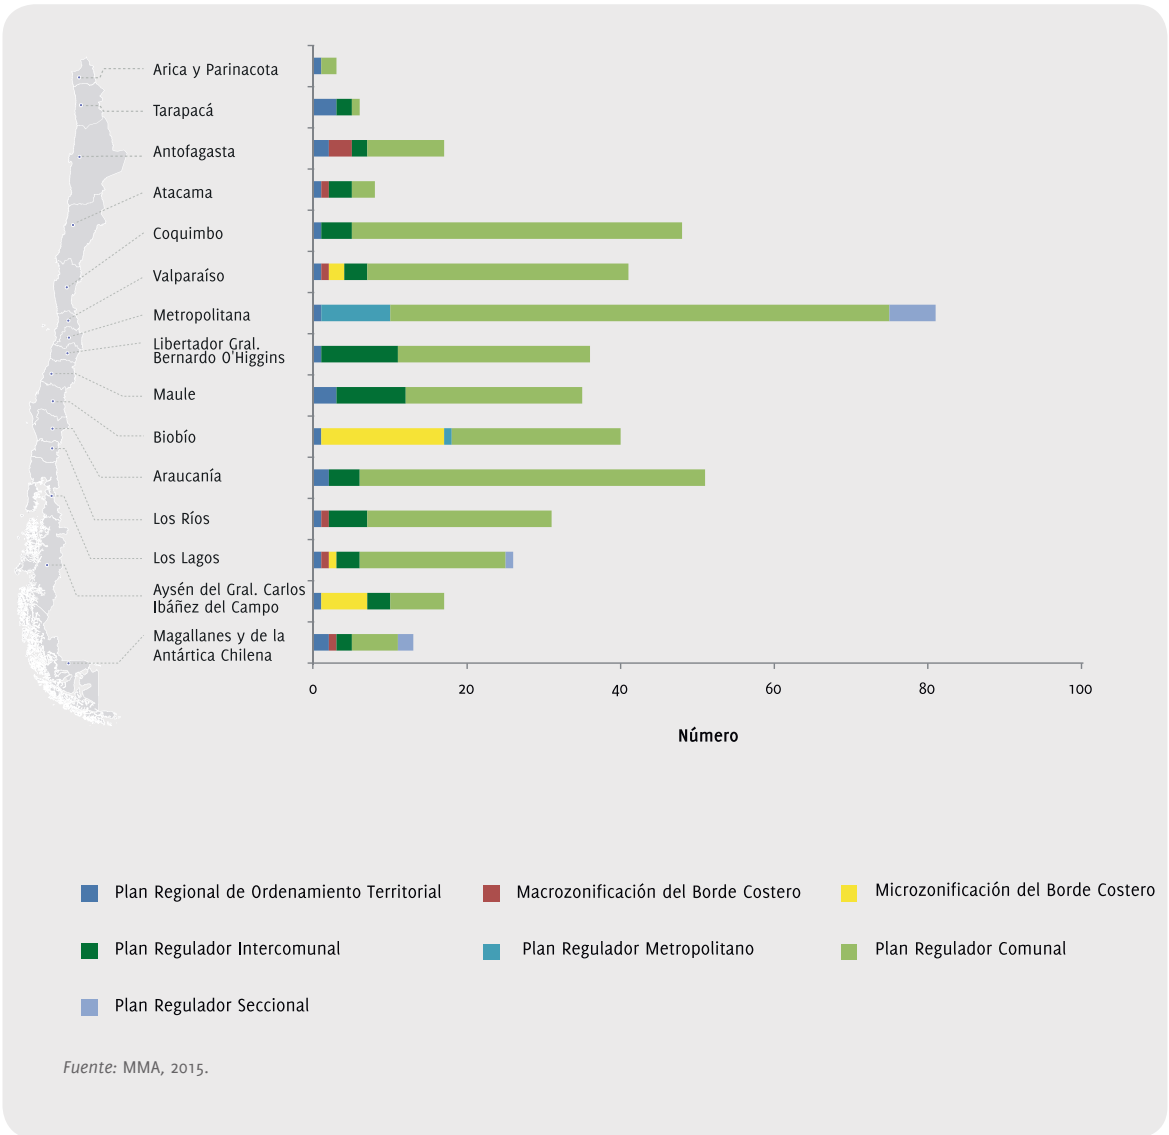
Arica y Parinacota
Tarapacá
Antofagasta
Atacama
Coquimbo
Valparaíso
Metropolitana
Libertador Gral. Bernardo O'Higgins
Maule
Biobío
Araucanía
Los Ríos
Los Lagos
Aysén del Gral. Carlos Ibáñez del Campo
Magallanes y de la Antártica Chilena

0
20
40
60
80
100

Número

Plan Regional de Ordenamiento Territorial
Macrozonificación del Borde Costero
Microzonificación del Borde Costero
Plan Regulador Intercomunal
Plan Regulador Metropolitano
Plan Regulador Comunal
Plan Regulador Seccional

Fuente: MMA, 2015.